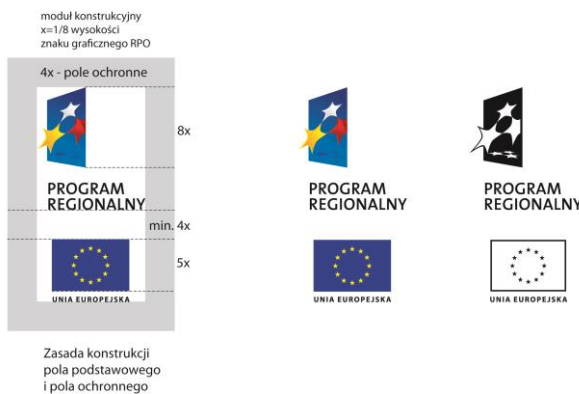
moduł konstrukcyjny
x=1/8 wysokości
znaku graficznego RPO

4x - pole ochronne

8x

PROGRAM
REGIONALNY

min. 4x

5x

UNIA EUROPEJSKA

Zasada konstrukcji
pola podstawowego
i pola ochronnego

PROGRAM
REGIONALNY

UNIA EUROPEJSKA

PROGRAM
REGIONALNY

UNIA EUROPEJSKA